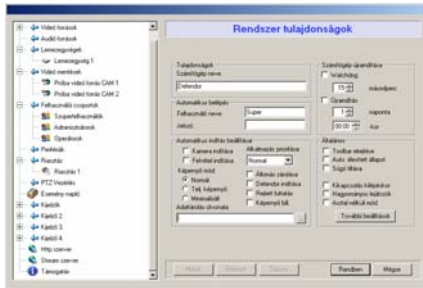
Videó források
Audió források
Lemezegységek
Lemezegység 1
Videó mentések
Próba videó forrás CAM 1
Próba videó forrás CAM 2
Felhasználói csoportok
Szuperfelhasználók
Adminisztrátorok
Operátorok
Riasztás
Riasztás 1
PTZ Vezérlés
Esemény napló
Kijelző
Kijelző 2
Kijelző 3
Kijelző 4
Http szerver
Stream szerver
Támogatás

Rendszer tulajdonságok

Tulajdonságok
Számítógép neve
Defender

Automatikus belépés
Felhasználói neve
Super
Jelszó

Automatikus indítási beállítások
Kamera indítása
Felvétel indítása
Alkalmazás prioritása
Normal
Képernyő mód
Normál
Teljes képernyő
Minimalizált
Állomás ütemező
Defender indítása
Rejtett futtatás
Képernyő bill.
Adatbázis útvonala

Számítógép újraindítása
Watchdog
15
másodperc
Újraindítás
1
naponta
00:00
-kor

Általános
Toolbar elrejtése
Auto. elrendezés állapot
Súgó tiltása
Kikapcsolás tiltás
Hangszóró leállítás
Asztal nélküli mód
További beállítások

Hozzá
Eltávolít
Tulajdon
Rendben
Mégse